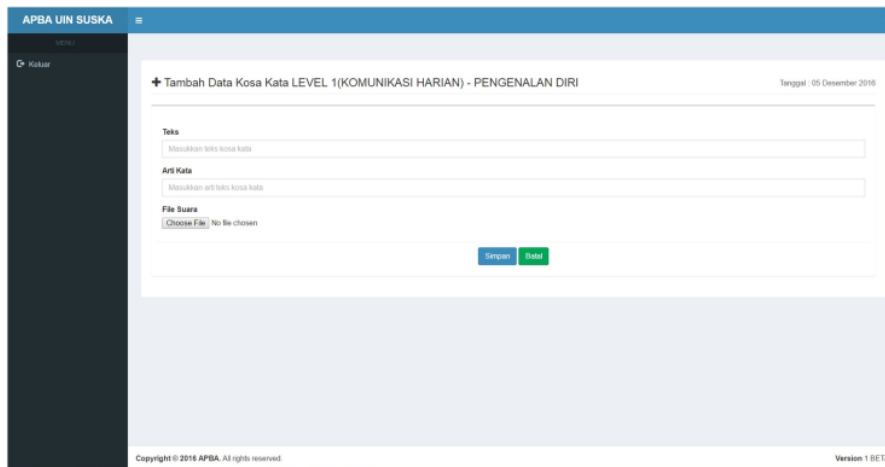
APBA UIN SUSKA ≡

MENU

Keluar

+ Tambah Data Kosa Kata LEVEL 1(KOMUNIKASI HARIAN) - PENGENALAN DIRI

Tanggal : 05 Desember 2016

Teks

Masukkan teks kosa kata

Arti Kata

Masukkan arti teks kosa kata

File Suara

Choose File No file chosen

Simpan Batal

Copyright © 2016 APBA. All rights reserved.

Version 1 BET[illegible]